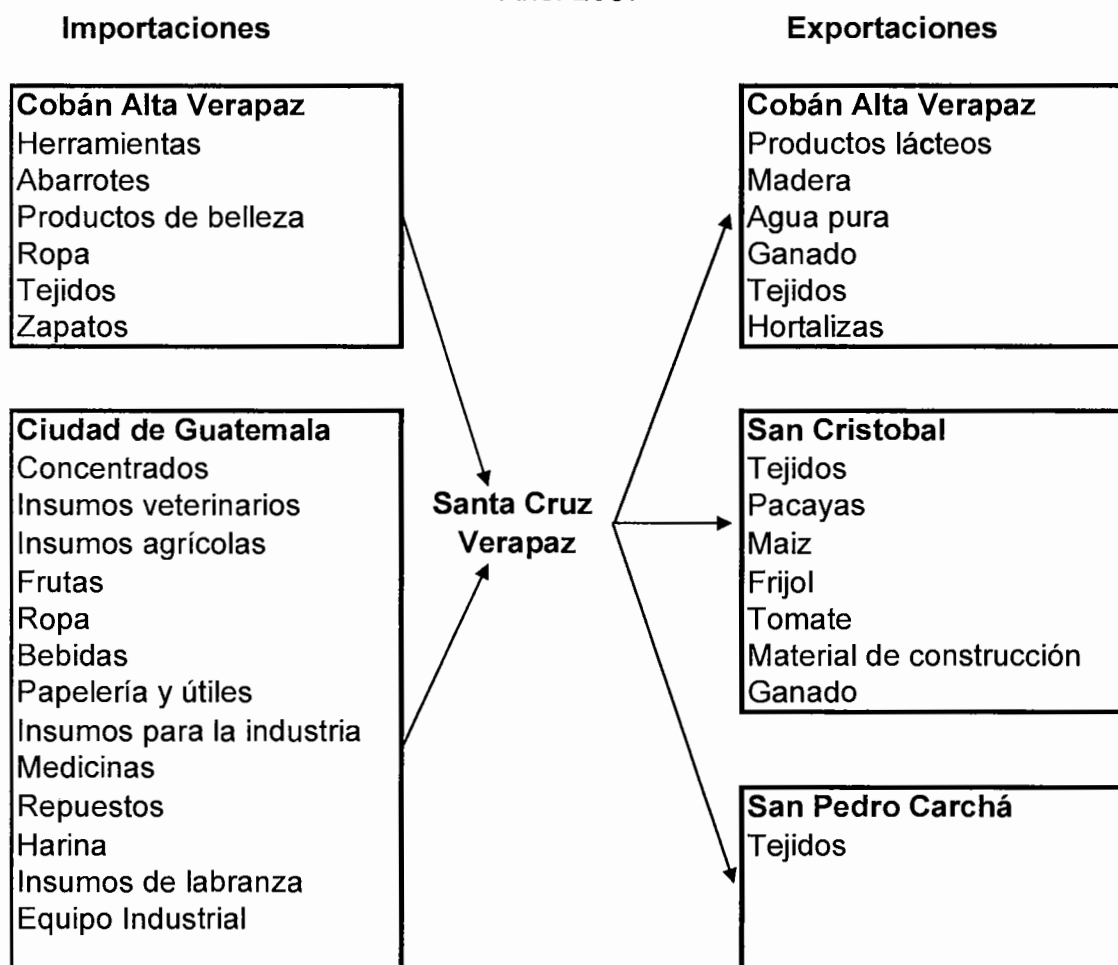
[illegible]

Importaciones

Exportaciones

Cobán Alta Verapaz
Herramientas
Abarrotes
Productos de belleza
Ropa
Tejidos
Zapatos

Ciudad de Guatemala
Concentrados
Insumos veterinarios
Insumos agrícolas
Frutas
Ropa
Bebidas
Papelería y útiles
Insumos para la industria
Medicinas
Repuestos
Harina
Insumos de labranza
Equipo Industrial

Santa Cruz Verapaz

Cobán Alta Verapaz
Productos lácteos
Madera
Agua pura
Ganado
Tejidos
Hortalizas

San Cristobal
Tejidos
Pacayas
Maiz
Frijol
Tomate
Material de construcción
Ganado

San Pedro Carchá
Tejidos